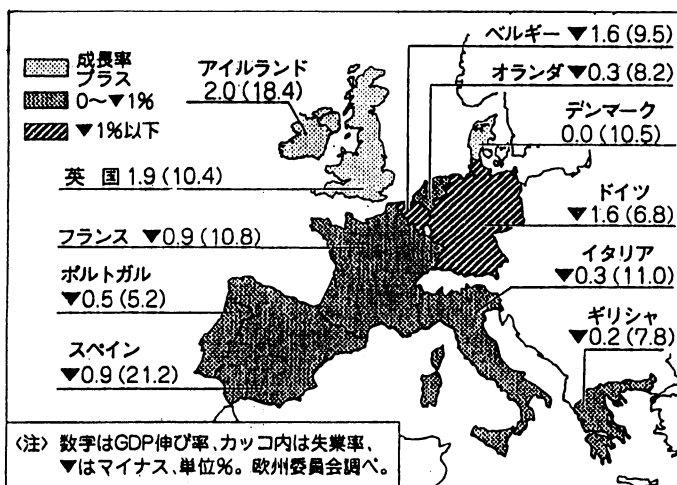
成長率プラス
0〜▼1%
▼1%以下

アイルランド 2.0 (18.4)
ベルギー ▼1.6 (9.5)
オランダ ▼0.3 (8.2)
デンマーク 0.0 (10.5)
英 国 1.9 (10.4)
ドイツ ▼1.6 (6.8)
フランス ▼0.9 (10.8)
イタリア ▼0.3 (11.0)
ポルトガル ▼0.5 (5.2)
ギリシャ ▼0.2 (7.8)
スペイン ▼0.9 (21.2)

〈注〉数字はGDP伸び率、カッコ内は失業率、▼はマイナス、単位%。欧州委員会調べ。